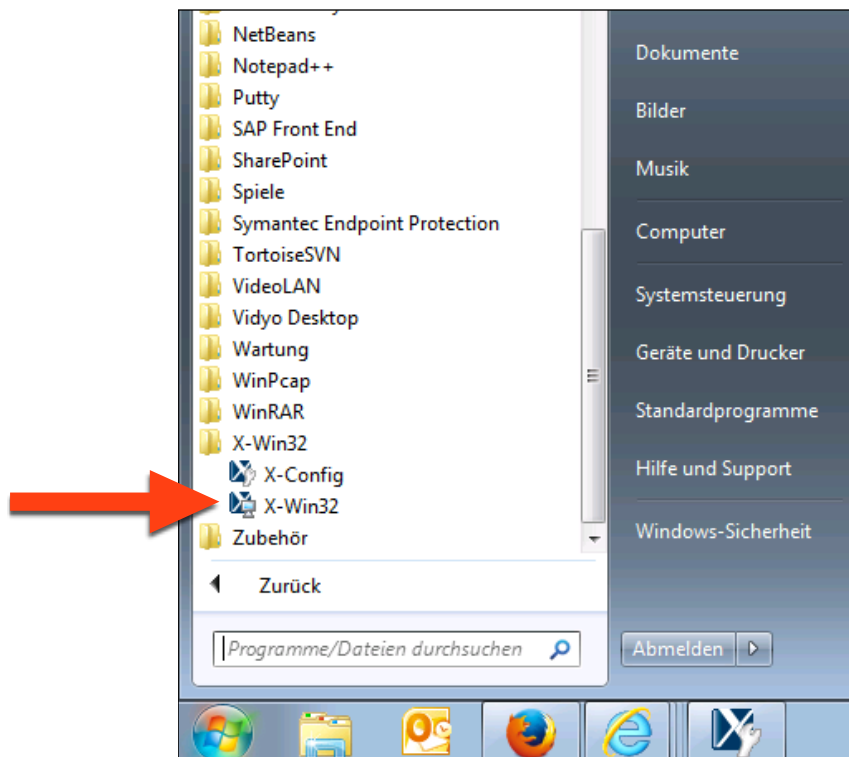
NetBeans
Notepad++
Putty
SAP Front End
SharePoint
Spiele
Symantec Endpoint Protection
TortoiseSVN
VideoLAN
Vidyo Desktop
Wartung
WinPcap
WinRAR
X-Win32
X-Config
X-Win32
Zubehör

Zurück

Programme/Dateien durchsuchen

Dokumente
Bilder
Musik
Computer
Systemsteuerung
Geräte und Drucker
Standardprogramme
Hilfe und Support
Windows-Sicherheit

Abmelden